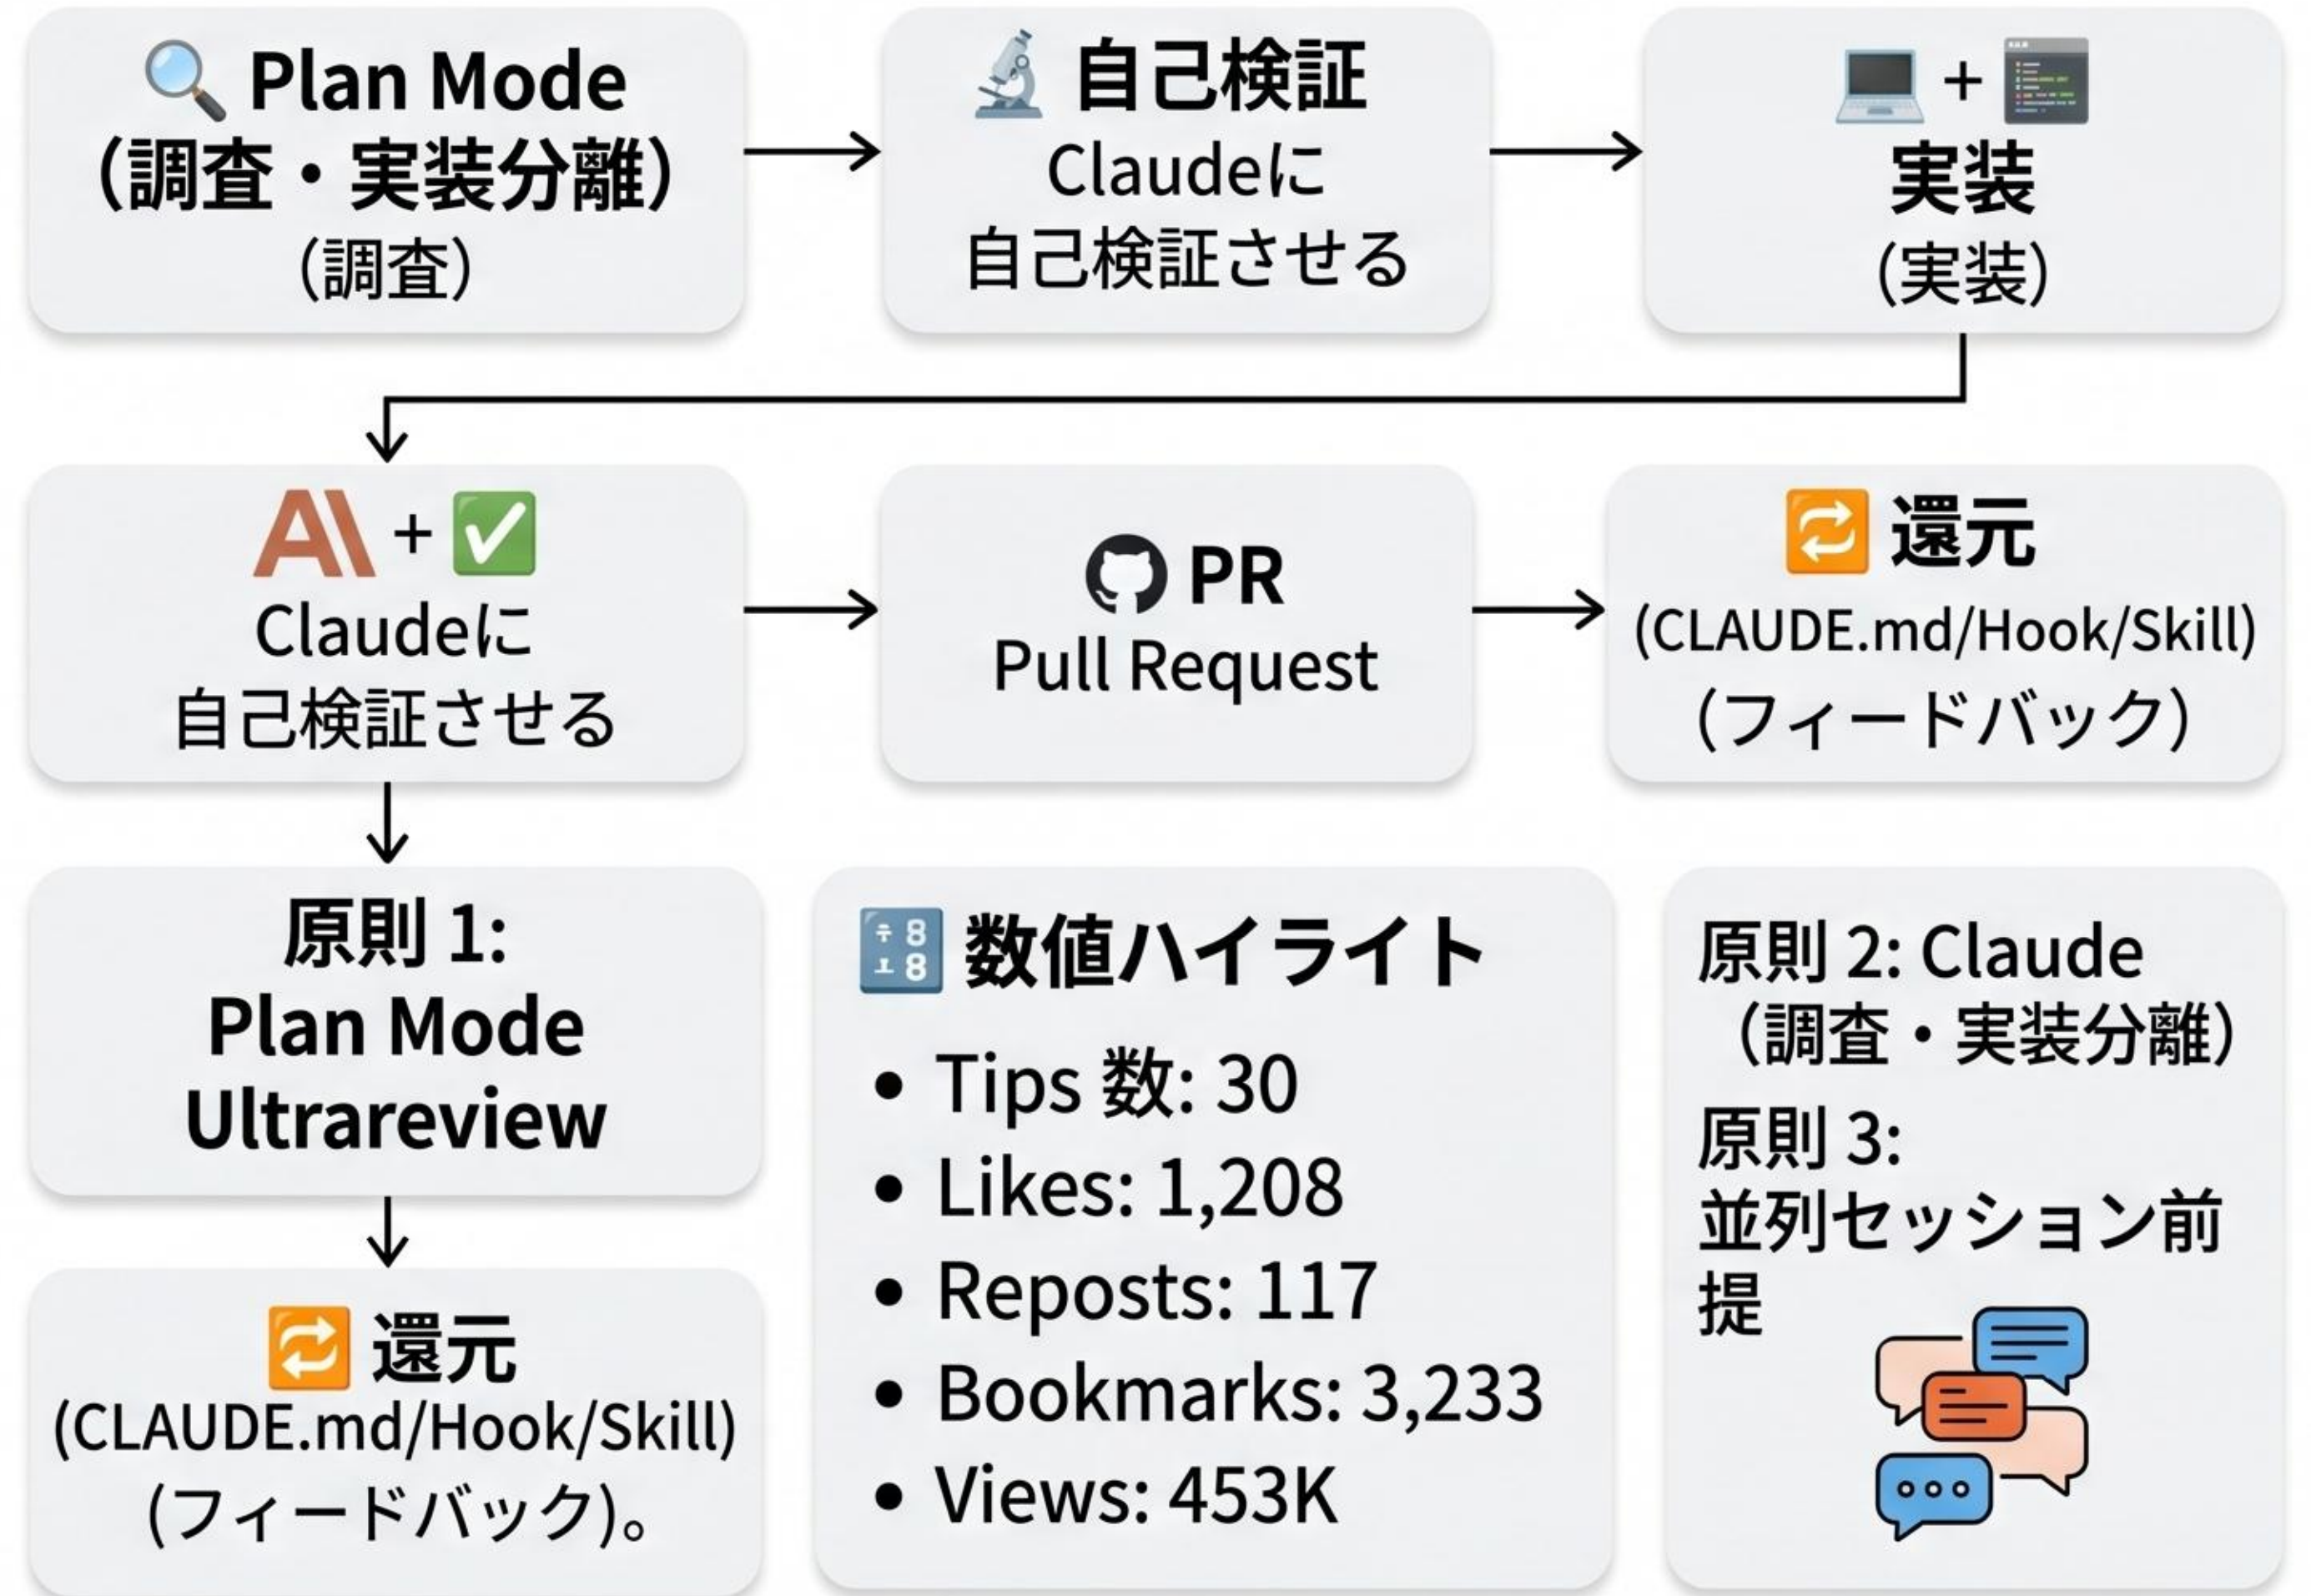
Plan Mode
(調査・実装分離)
(調査)

自己検証
Claudeに
自己検証させる

実装
(実装)

+ ✅
Claudeに
自己検証させる

PR
Pull Request

還元
(CLAUDE.md/Hook/Skill)
(フィードバック)

原則 1:
Plan Mode
Ultrareview

還元
(CLAUDE.md/Hook/Skill)
(フィードバック)。

数値ハイライト
• Tips 数: 30
• Likes: 1,208
• Reposts: 117
• Bookmarks: 3,233
• Views: 453K

原則 2: Claude
(調査・実装分離)
原則 3:
並列セッション前提